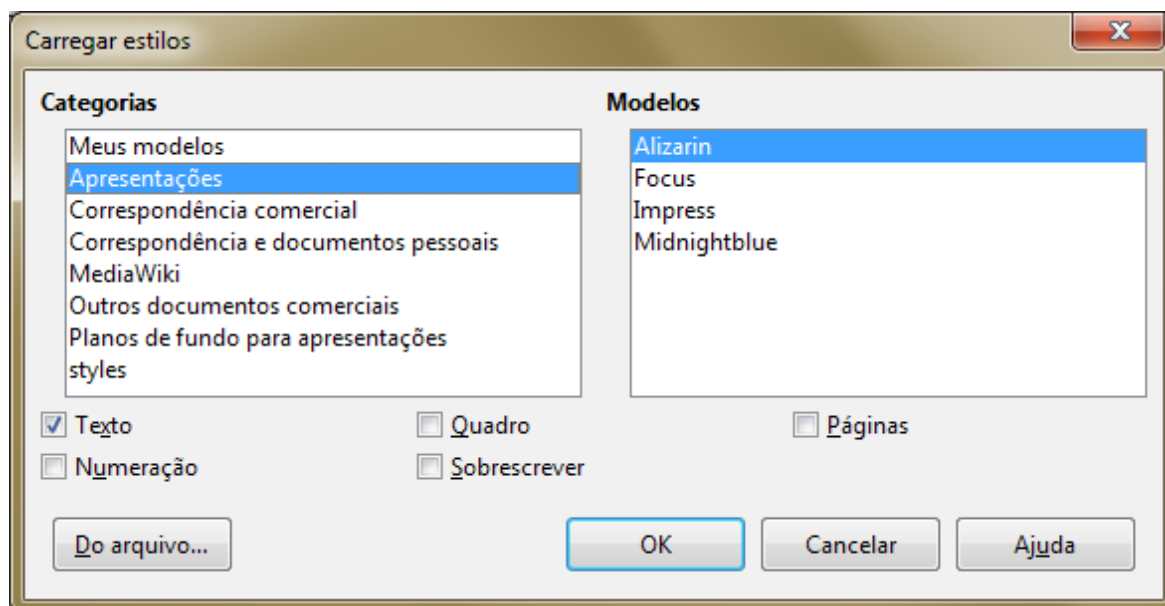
Carregar estilos

Categorias

Meus modelos
Apresentações
Correspondência comercial
Correspondência e documentos pessoais
MediaWiki
Outros documentos comerciais
Planos de fundo para apresentações
styles

Modelos

Alizarin
Focus
Impress
Midnightblue

Texto
Quadro
Páginas
Numeração
Sobrescrever

Do arquivo...
OK
Cancelar
Ajuda